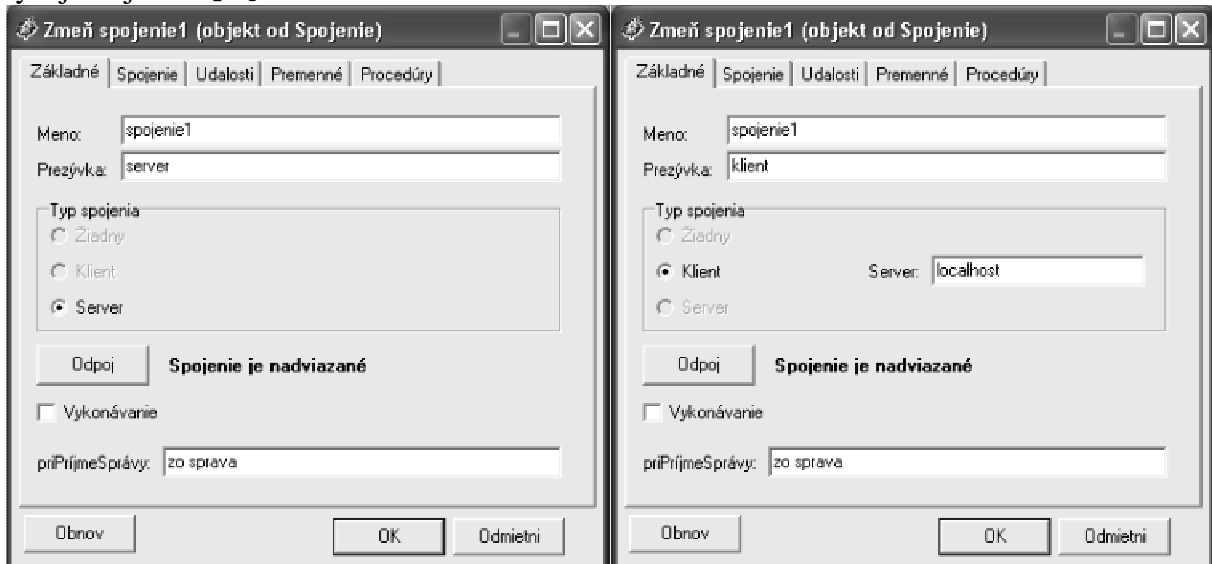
Zmeň spojenie1 (objekt od Spojenie)

Základné | Spojenie | Udalosti | Premenné | Procedúry

Meno: spojenie1
Prezývka: server

Typ spojenia
Žiadny
Klient
Server

Odpoj
Spojenie je nadviazané

Vykonávanie

priPrijmeSprávy: zo sprava

Obnov
OK
Odmietni

Zmeň spojenie1 (objekt od Spojenie)

Základné | Spojenie | Udalosti | Premenné | Procedúry

Meno: spojenie1
Prezývka: klient

Typ spojenia
Žiadny
Klient
Server: localhost
Server

Odpoj
Spojenie je nadviazané

Vykonávanie

priPrijmeSprávy: zo sprava

Obnov
OK
Odmietni